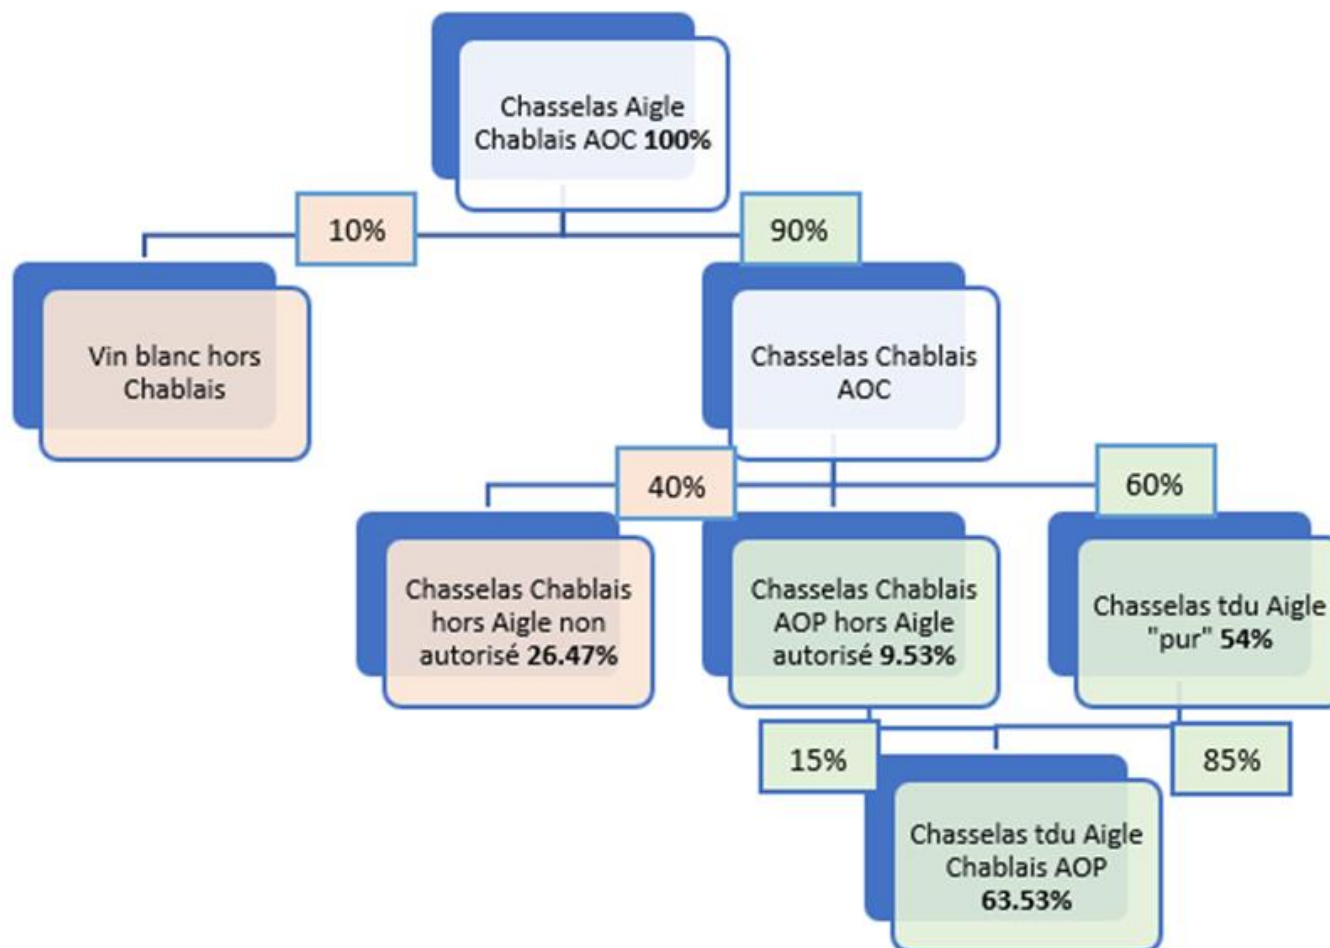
Chasselas Aigle Chablais AOC **100%**

10%

90%

Vin blanc hors Chablais

Chasselas Chablais AOC

40%

60%

Chasselas Chablais hors Aigle non autorisé **26.47%**

Chasselas Chablais AOP hors Aigle autorisé **9.53%**

Chasselas tdu Aigle "pur" **54%**

15%

85%

Chasselas tdu Aigle Chablais AOP **63.53%**